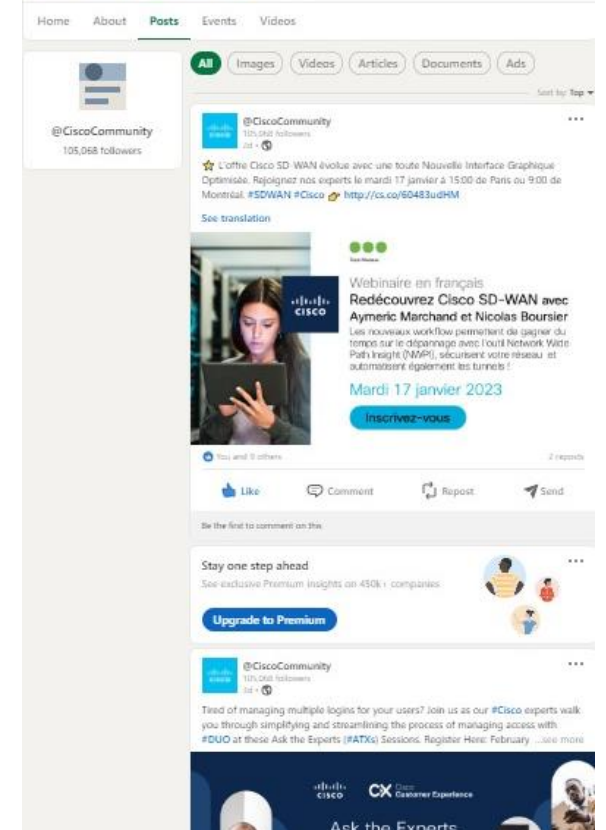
Home About Posts Events Videos

All Images Videos Articles Documents Ads

Sort by: Top

@CiscoCommunity
105,068 followers

@CiscoCommunity
105,068 followers
2d •

L'offre Cisco SD-WAN évolue avec une toute Nouvelle Interface Graphique Optimisée. Rejoignez nos experts le mardi 17 janvier à 15:00 de Paris ou 9:00 de Montréal. #SDWAN #Cisco http://cs.co/60483udHM

See translation

cisco

Webinaire en français
Redécouvrez Cisco SD-WAN avec Aymeric Marchand et Nicolas Boursier
Les nouveaux workflow permettent de gagner du temps sur le dépannage avec l'outil Network Wide Path Insight (NWPI), sécurisent votre réseau et automatisent également les tunnels !
Mardi 17 janvier 2023
Inscrivez-vous

You and 9 others

2 reposts

Like Comment Repost Send

Be the first to comment on this

Stay one step ahead
See exclusive Premium insights on 450k+ companies
Upgrade to Premium

@CiscoCommunity
105,068 followers
2d •

Tired of managing multiple logins for your users? Join us as our #Cisco experts walk you through simplifying and streamlining the process of managing access with #DUO at these Ask the Experts (#ATXs) Sessions. Register Here: February ...see more

cisco CX Cisco Customer Experience

Ask the Experts